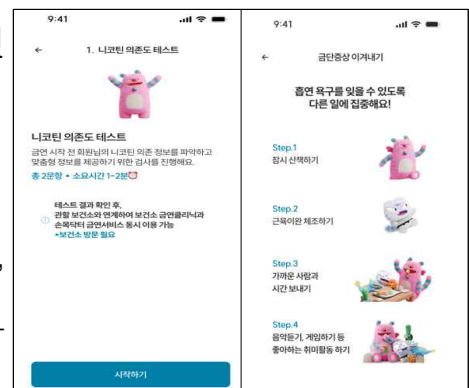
9:41

←

1. 니코틴 의존도 테스트

니코틴 의존도 테스트

금연 시작 전 회원님의 니코틴 의존 정보를 파악하고 맞춤형 정보를 제공하기 위한 검사를 진행해요.

총 2문항 • 소요시간 1~2분

테스트 결과 확인 후, 관할 보건소와 연계하여 보건소 금연클리닉과 손목닥터 금연서비스 동시 이용 가능 *보건소 방문 필요

시작하기

9:41

←

금단증상 이겨내기

흡연 욕구를 잊을 수 있도록 다른 일에 집중해요!

Step.1
잠시 산책하기

Step.2
근육이완 체조하기

Step.3
가까운 사람과 시간 보내기

Step.4
음악듣기, 게임하기 등 좋아하는 취미활동 하기